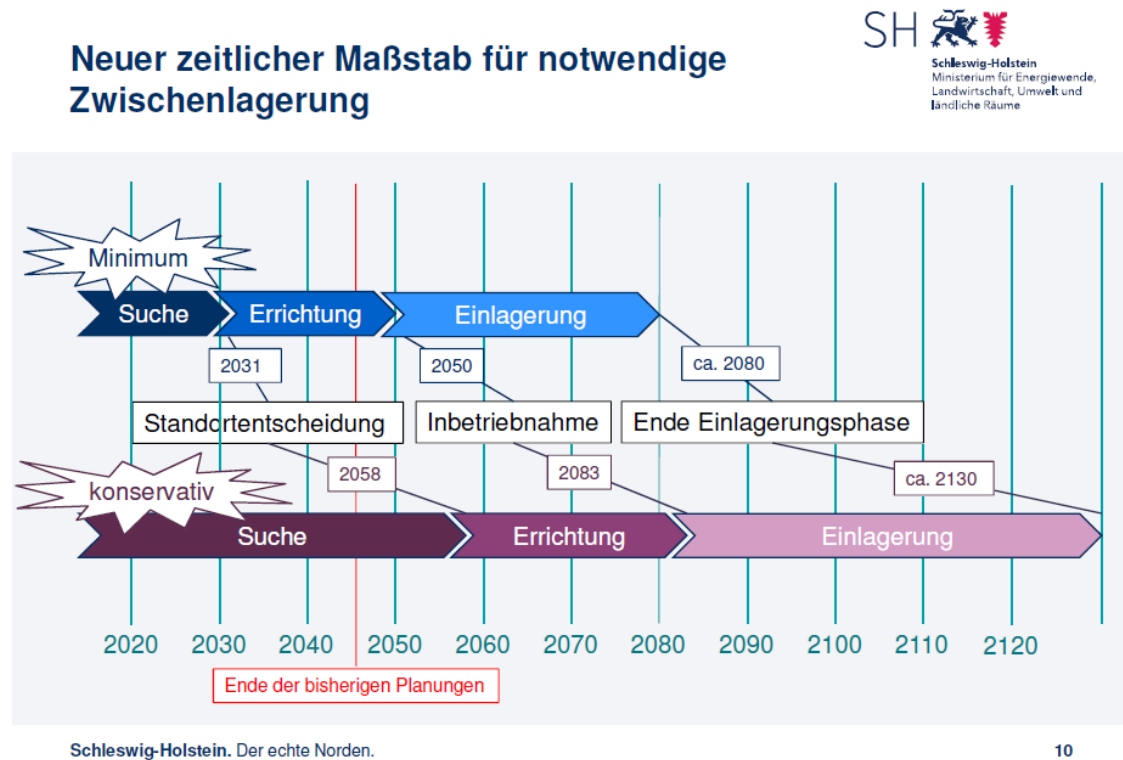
Neuer zeitlicher Maßstab für notwendige Zwischenlagerung

SH

Schleswig-Holstein
Ministerium für Energiewende, Landwirtschaft, Umwelt und ländliche Räume

Minimum

Suche

Errichtung

Einlagerung

2031

2050

ca. 2080

Standortentscheidung

Inbetriebnahme

Ende Einlagerungsphase

2058

2083

ca. 2130

konservativ

Suche

Errichtung

Einlagerung

2020 2030 2040 2050 2060 2070 2080 2090 2100 2110 2120

Ende der bisherigen Planungen

Schleswig-Holstein. Der echte Norden.

10